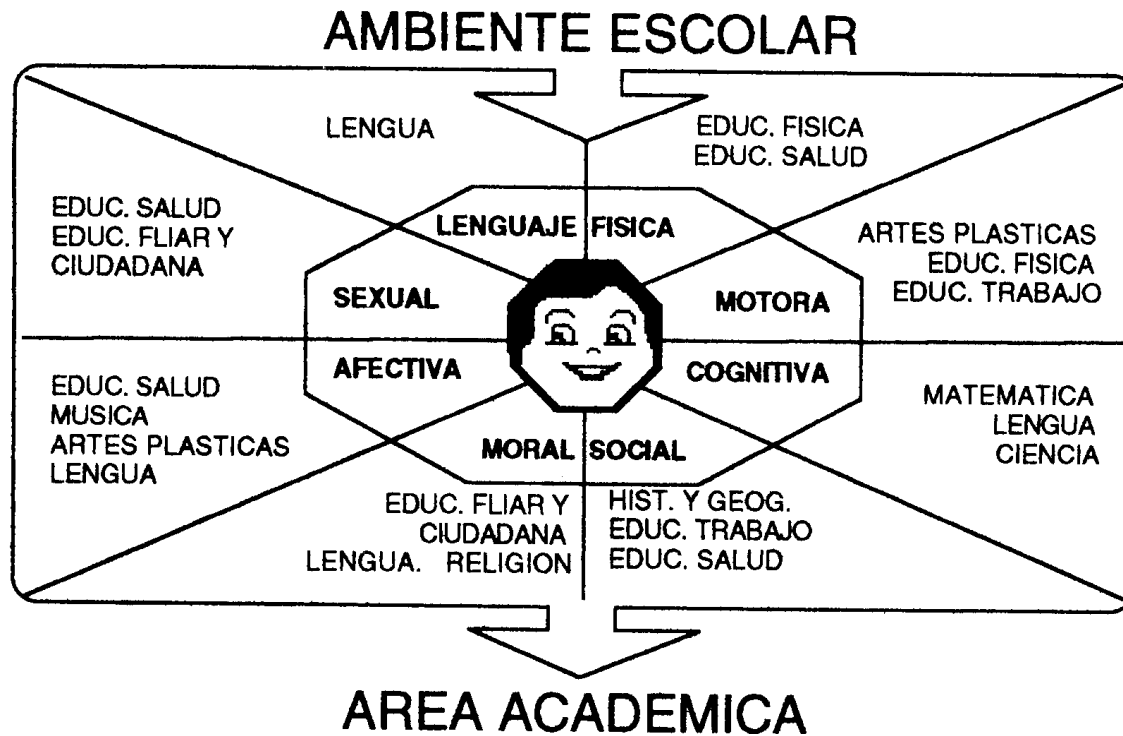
AMBIENTE ESCOLAR

LENGUA

EDUC. FISICA
EDUC. SALUD

EDUC. SALUD
EDUC. FLIAR Y
CIUDADANA

LENGUAJE

FISICA

ARTES PLASTICAS
EDUC. FISICA
EDUC. TRABAJO

SEXUAL

MOTORA

AFECTIVA

COGNITIVA

EDUC. SALUD
MUSICA
ARTES PLASTICAS
LENGUA

MATEMATICA
LENGUA
CIENCIA

MORAL

SOCIAL

EDUC. FLIAR Y
CIUDADANA
LENGUA. RELIGION

HIST. Y GEOG.
EDUC. TRABAJO
EDUC. SALUD

AREA ACADEMICA